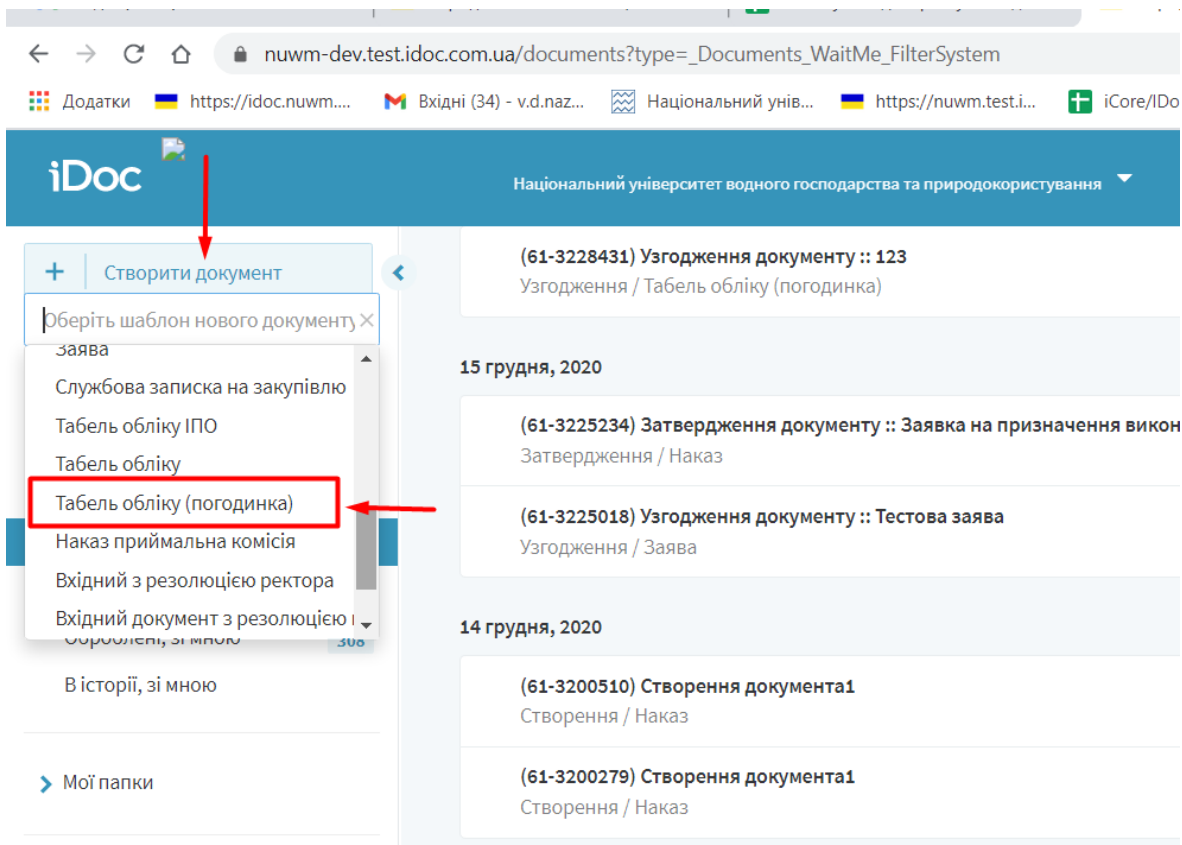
nuwm-dev.test.idoc.com.ua/documents?type=_Documents_WaitMe_FilterSystem

Додатки https://idoc.nuwm.... Вхідні (34) - v.d.naz... Національний унів... https://nuwm.test.i... iCore/IDo

iDoc

Національний університет водного господарства та природокористування

+ Створити документ

Оберіть шаблон нового документу

Заява
Службова записка на закупівлю
Табель обліку ІПО
Табель обліку
Табель обліку (погодинка)
Наказ приймальна комісія
Вхідний з резолюцією ректора
Вхідний документ з резолюцією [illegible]

Оброблені, зі мною 308

В історії, зі мною

Мої папки

(61-3228431) Узгодження документу :: 123
Узгодження / Табель обліку (погодинка)

15 грудня, 2020

(61-3225234) Затвердження документу :: Заявка на призначення викон
Затвердження / Наказ

(61-3225018) Узгодження документу :: Тестова заява
Узгодження / Заява

14 грудня, 2020

(61-3200510) Створення документа1
Створення / Наказ

(61-3200279) Створення документа1
Створення / Наказ